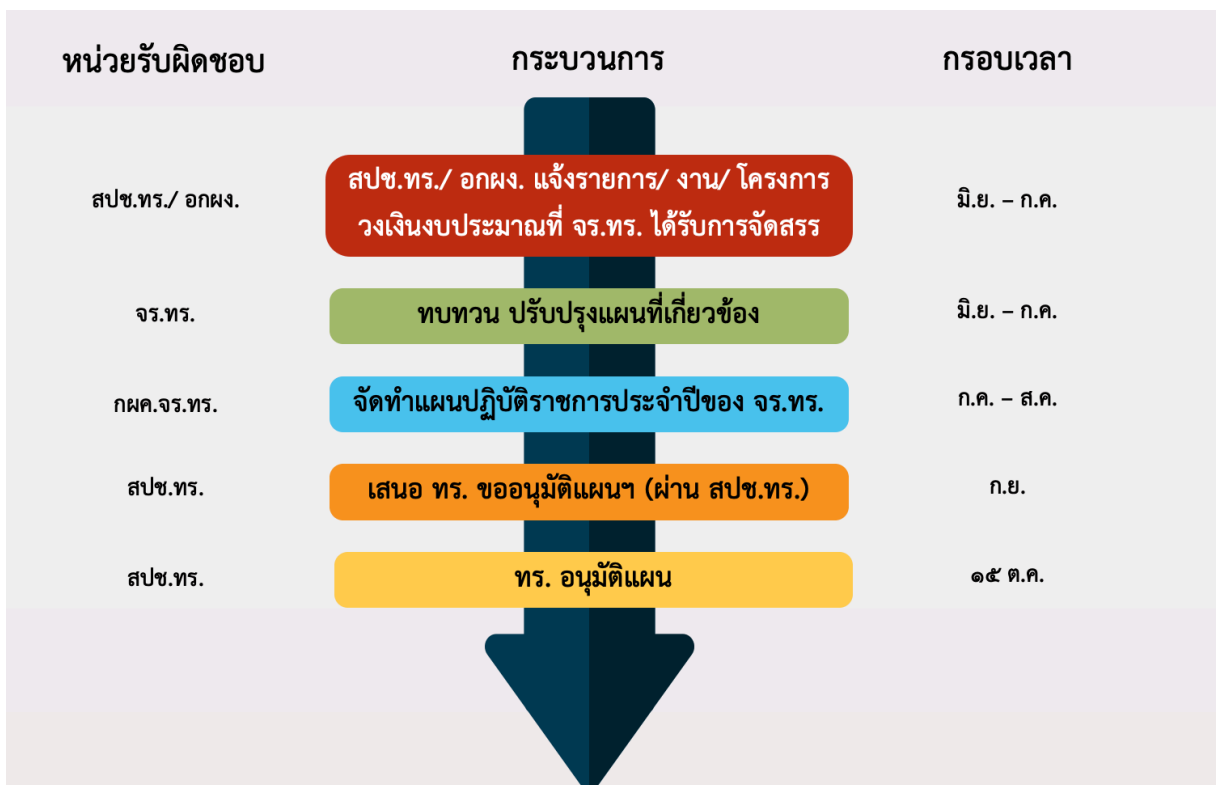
| หน่วยรับผิดชอบ | กระบวนการ | กรอบเวลา |
|---|---|---|
| สปช.ทร./ อกผง. | สปช.ทร./ อกผง. แจ้งรายการ/ งาน/ โครงการ วงเงินงบประมาณที่ จร.ทร. ได้รับการจัดสรร | มิ.ย. – ก.ค. |
| จร.ทร. | ทบทวน ปรับปรุงแผนที่เกี่ยวข้อง | มิ.ย. – ก.ค. |
| กผค.จร.ทร. | จัดทำแผนปฏิบัติราชการประจำปีของ จร.ทร. | ก.ค. – ส.ค. |
| สปช.ทร. | เสนอ ทร. ขออนุมัติแผนฯ (ผ่าน สปช.ทร.) | ก.ย. |
| สปช.ทร. | ทร. อนุมัติแผน | ๑๕ ต.ค. |